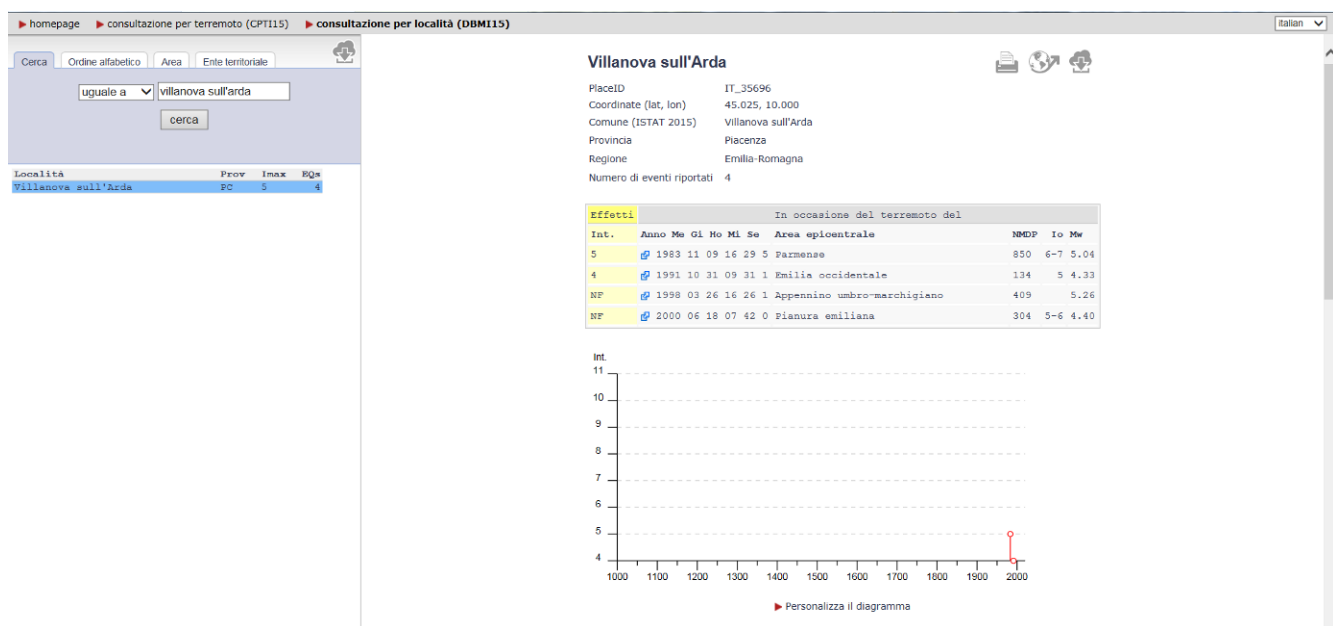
homepage   consultazione per terremoto (CPTI15)   consultazione per località (DBMI15)

italian

Cerca   Ordine alfabetico   Area   Ente territoriale

uguale a   villanova sull'arda

cerca

| Località | Prov | Imax | EQs |
|---|---|---|---|
| Villanova sull'Arda | PC | 5 | 4 |

Villanova sull'Arda

PlaceID   IT_35696
Coordinate (lat, lon)   45.025, 10.000
Comune (ISTAT 2015)   Villanova sull'Arda
Provincia   Piacenza
Regione   Emilia-Romagna
Numero di eventi riportati   4

| Effetti | In occasione del terremoto del | | | |
|---|---|---|---|---|
| Int. | Anno Me Gi Ho Mi Se | Area epicentrale | NMDP | Io | Mw |
| 5 | 1983 11 09 16 29 5 | Parmense | 850 | 6-7 | 5.04 |
| 4 | 1991 10 31 09 31 1 | Emilia occidentale | 134 | 5 | 4.33 |
| NF | 1998 03 26 16 26 1 | Appennino umbro-marchigiano | 409 | | 5.26 |
| NF | 2000 06 18 07 42 0 | Pianura emiliana | 304 | 5-6 | 4.40 |

Int.
11
10
9
8
7
6
5
4
1000 1100 1200 1300 1400 1500 1600 1700 1800 1900 2000

Personalizza il diagramma